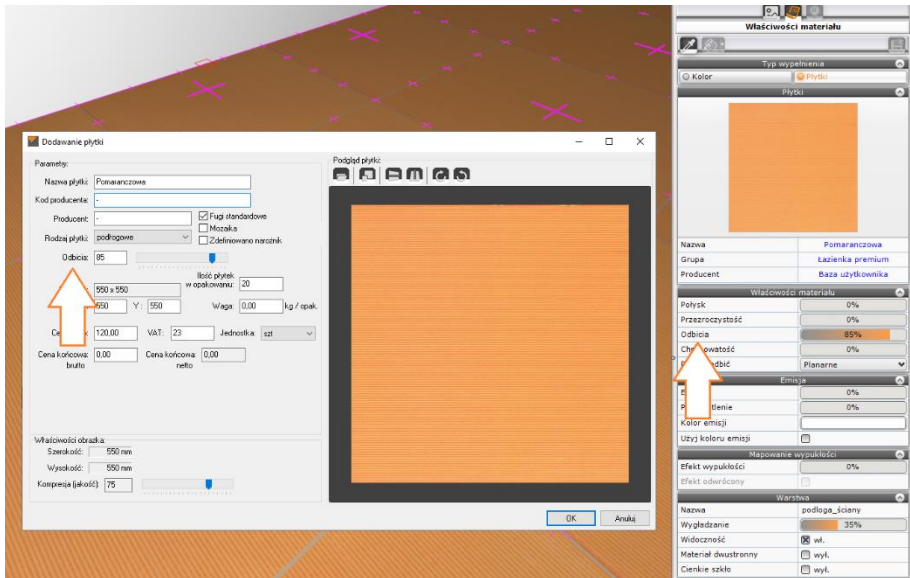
Dodawanie płytki

Parametry:
Nazwa płytki: Pomaranczowa
Kod producenta: -
Producent: -
Fugi standardowe
Mozaika
Rodzaj płytki: podłogowe
Zdefiniowano narożnik
Odbicia: 85
Ilość płytek w opakowaniu: 20
550 x 550
550 Y: 550
Waga: 0,00 kg / opak.
Ce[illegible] 120,00
VAT: 23
Jednostka: szt
Cena końcowa: brutto 0,00
Cena końcowa: netto 0,00

Właściwości obrazka:
Szerokość: 550 mm
Wysokość: 550 mm
Kompresja (jakość): 75

Podgląd płytki:

OK
Anuluj

Właściwości materiału
Typ wypełnienia
Kolor
Płytki
Płytki

| Nazwa | Pomaranczowa |
|---|---|
| Grupa | Łazienka premium |
| Producent | Baza użytkownika |

Właściwości materiału

| Połysk | 0% |
|---|---|
| Przezroczystość | 0% |
| Odbicia | 85% |
| Ch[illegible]owatość | 0% |
| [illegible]dbić | Planarne |

Emisja

| E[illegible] | 0% |
|---|---|
| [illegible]tlenie | 0% |
| Kolor emisji | |
| Użyj koloru emisji | |

Mapowanie wypukłości

| Efekt wypukłości | 0% |
|---|---|
| Efekt odwrócony | |

Warstwa

| Nazwa | podloga_ściany |
|---|---|
| Wygładzanie | 35% |
| Widoczność | wł. |
| Materiał dwustronny | wył. |
| Cienkie szkło | wył. |